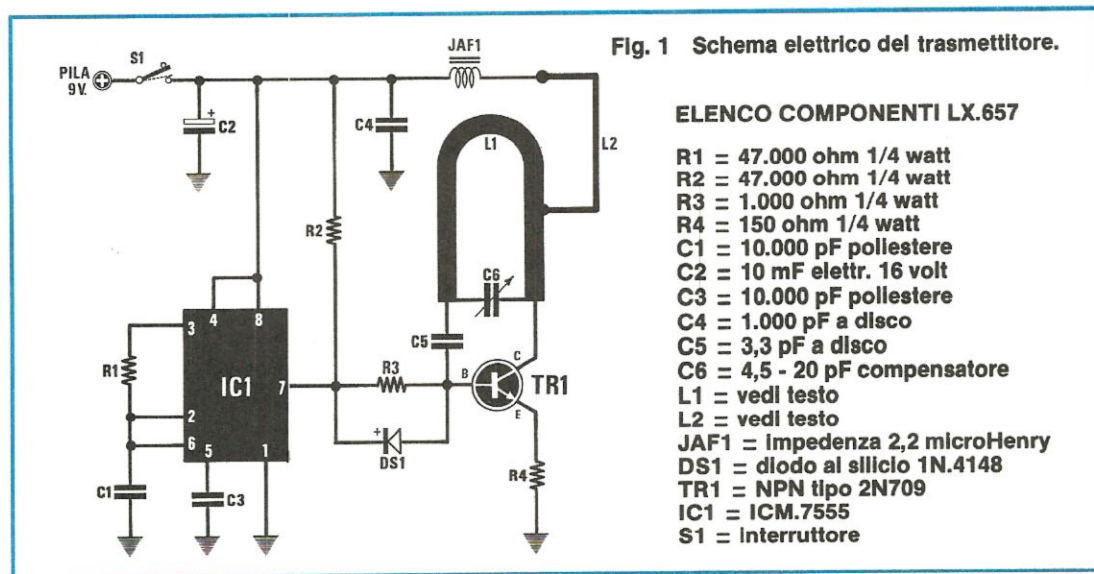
PILA 9V.
S1
C2
JAF1
C4
L1
L2
R2
C6
C5
R1
3
4
8
IC1
7
2
6
5
1
R3
B
C
E
TR1
DS1
R4
C1
C3

Fig. 1 Schema elettrico del trasmettitore.

ELENCO COMPONENTI LX.657

R1 = 47.000 ohm 1/4 watt
R2 = 47.000 ohm 1/4 watt
R3 = 1.000 ohm 1/4 watt
R4 = 150 ohm 1/4 watt
C1 = 10.000 pF poliestere
C2 = 10 mF elettr. 16 volt
C3 = 10.000 pF poliestere
C4 = 1.000 pF a disco
C5 = 3,3 pF a disco
C6 = 4,5 - 20 pF compensatore
L1 = vedi testo
L2 = vedi testo
JAF1 = impedenza 2,2 microHenry
DS1 = diodo al silicio 1N.4148
TR1 = NPN tipo 2N709
IC1 = ICM.7555
S1 = interruttore